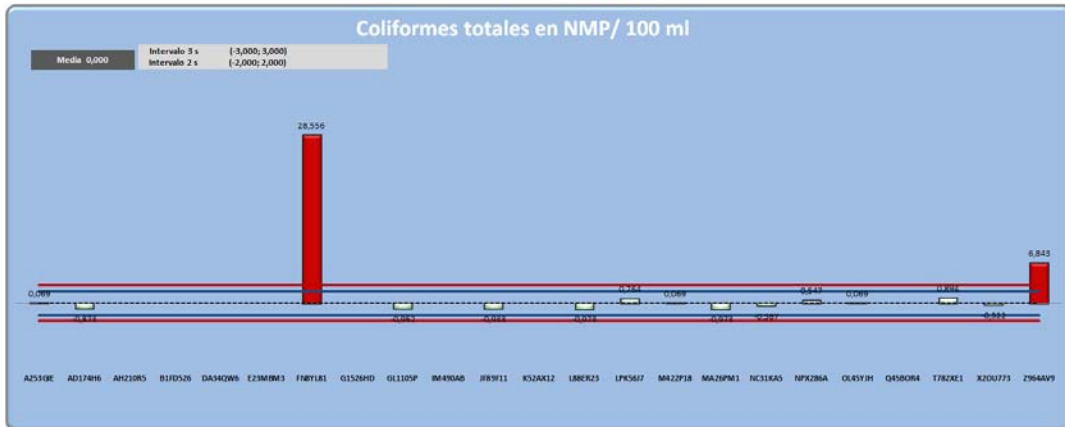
Coliformes totales en NMP/ 100 ml

Media 0,000

Intervalo 3 s (-3,000; 3,000)
Intervalo 2 s (-2,000; 2,000)

28,556

6,843

0,089

-0,874

-0,863

-0,888

-0,878

0,764

0,089

-0,878

-0,387

0,447

0,089

0,866

-0,551

A253GIE AD174H6 AH210R5 B1FD526 DA34QW6 E23M8M3 FN8YL81 G1526HD GL1105P IM490AB JF89F11 K52AX12 L88ER23 LPK56J7 M422P18 MA26PM1 NC31KA5 NPX286A OL45YJH Q45BOR4 T78ZXE1 X2OU773 Z964AV9